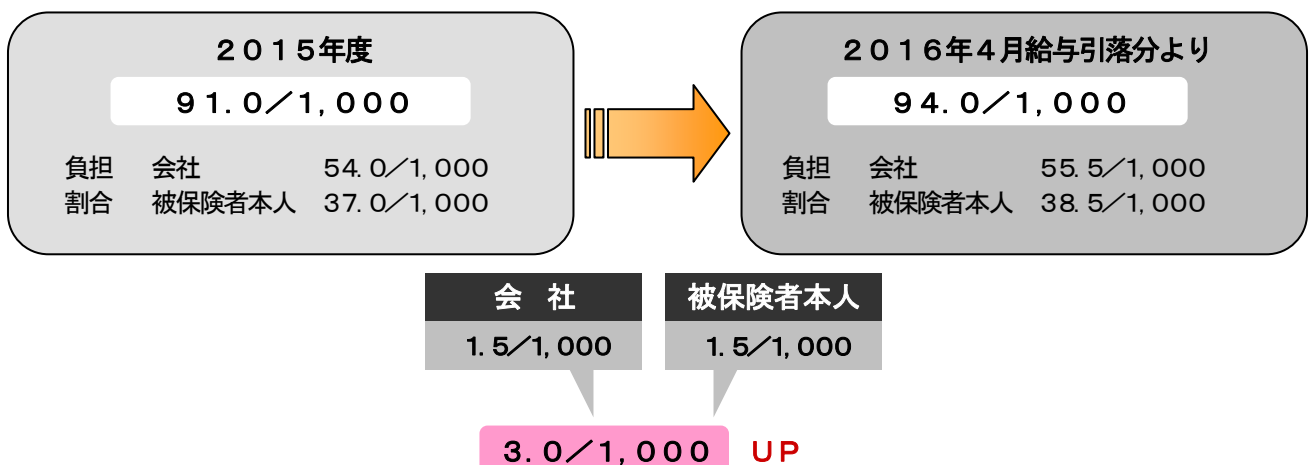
２０１５年度

９１．０／１,０００

負担　会社　５４．０／１,０００
割合　被保険者本人　３７．０／１,０００

２０１６年４月給与引落分より

９４．０／１,０００

負担　会社　５５．５／１,０００
割合　被保険者本人　３８．５／１,０００

会　社

１．５／１,０００

被保険者本人

１．５／１,０００

３．０／１,０００　ＵＰ